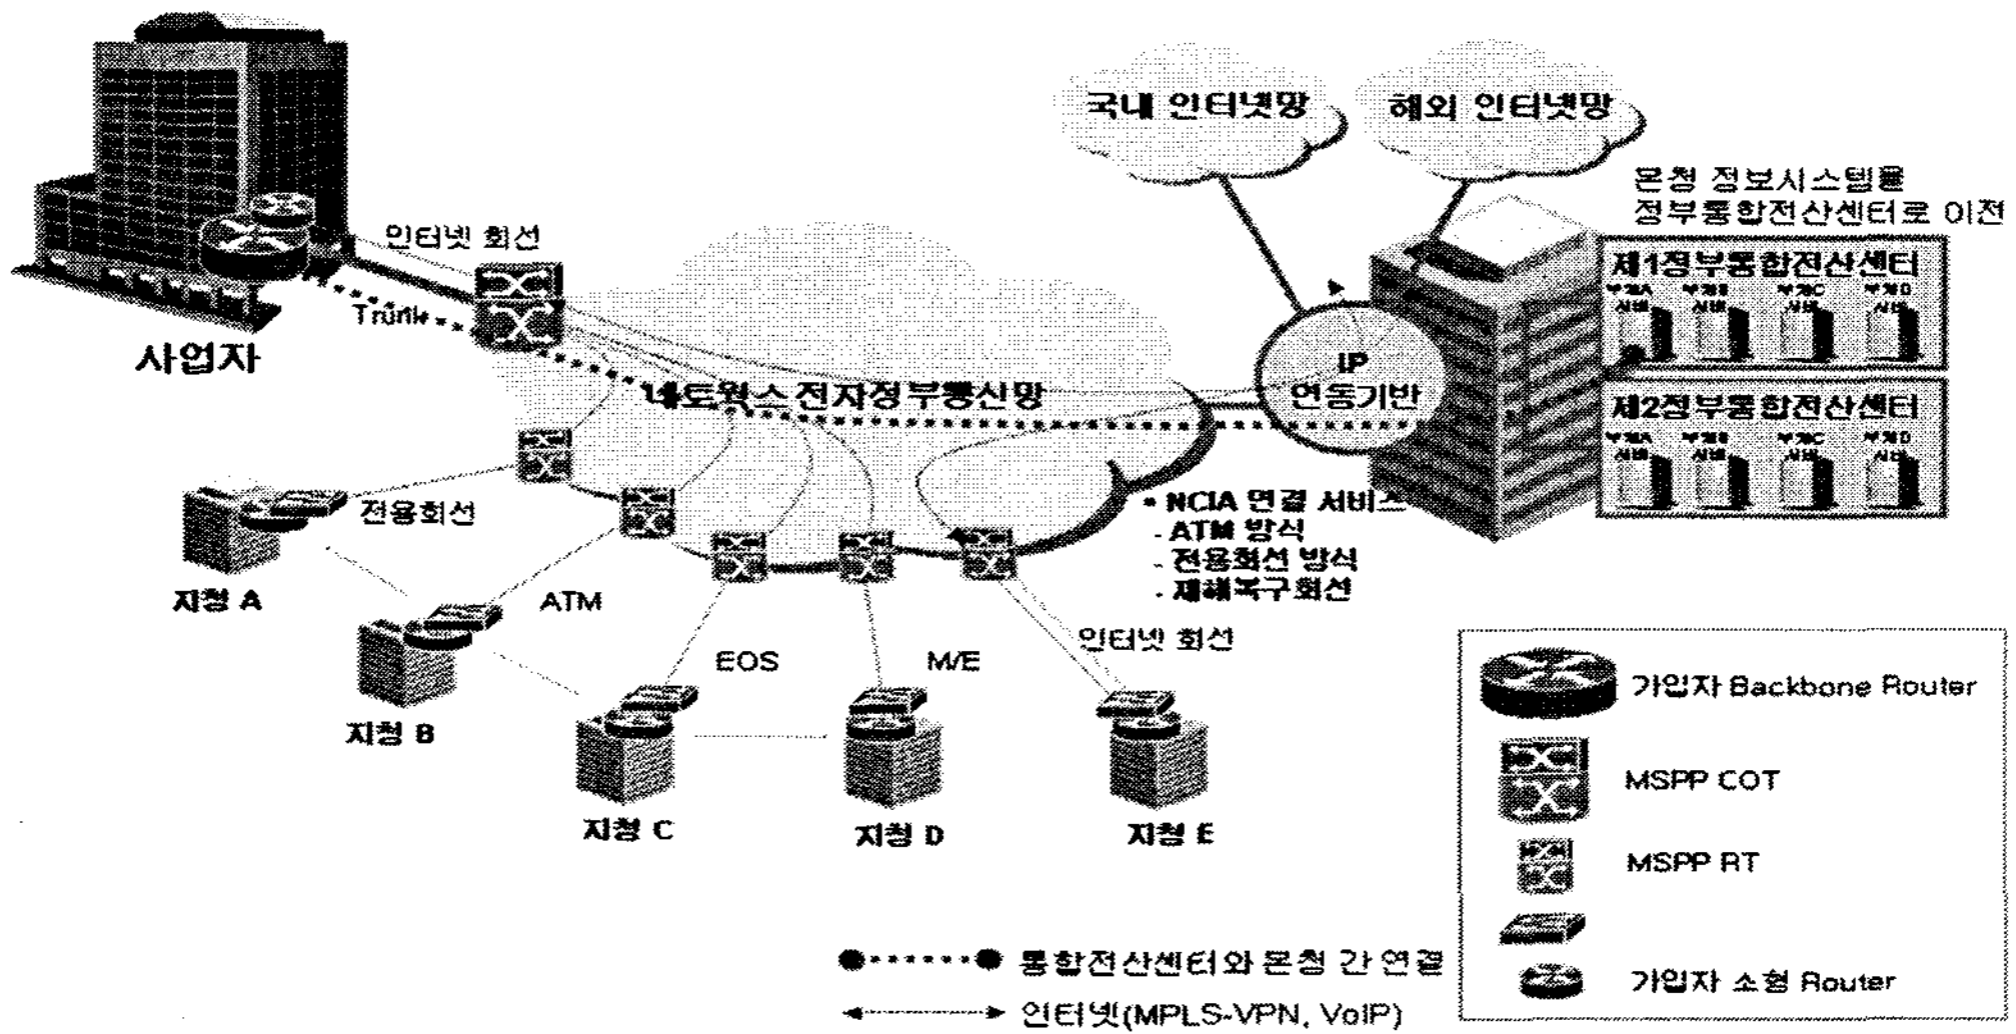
국내 인터넷망

해외 인터넷망

본청 정보시스템을 정부통합전산센터로 이전

사업자

인터넷 회선

Trunk

네트웍스 전자정부통신망

IP 연동기반

제1정부통합전산센터

부처A 서버

부처B 서버

부처C 서버

부처D 서버

제2정부통합전산센터

부처A 서버

부처B 서버

부처C 서버

부처D 서버

전용회선

* NCIA 연결 서비스
- ATM 방식
- 전용회선 방식
- 재해복구회선

지청 A

ATM

지청 B

EOS

M/E

인터넷 회선

지청 C

지청 D

지청 E

가입자 Backbone Router

MSPP COT

MSPP RT

가입자 소형 Router

통합전산센터와 본청 간 연결

인터넷(MPLS-VPN, VoIP)